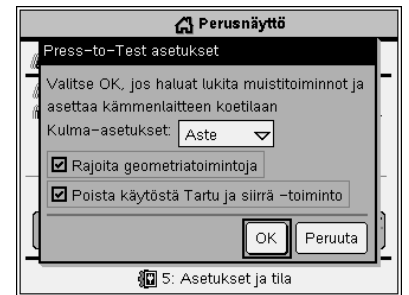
Perusnäyttö

Press-to-Test asetukset

Valitse OK, jos haluat lukita muistitoiminnot ja asettaa kämmenlaitteen koetilaan

Kulma-asetukset: Aste

Rajoita geometriatoimintoja

Poista käytöstä Tartu ja siirrä -toiminto

OK Peruuta

5: Asetukset ja tila